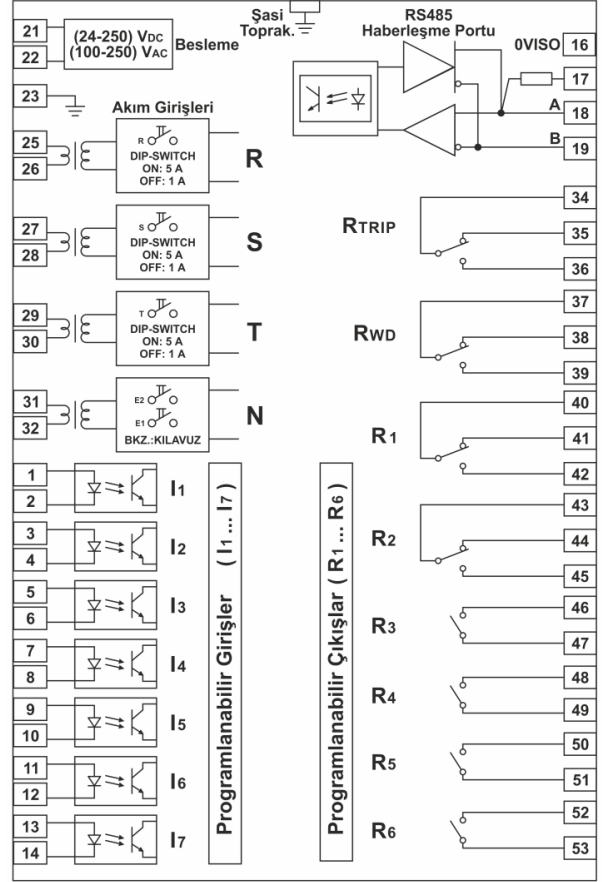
21
22
(24-250) $V_{DC}$
(100-250) $V_{AC}$
Besleme

Şasi
Toprak.

RS485
Haberleşme Portu

0VISO 16
17
A 18
B 19

23

Akım Girişleri

25
26
R
DIP-SWITCH
ON: 5 A
OFF: 1 A
R

27
28
S
DIP-SWITCH
ON: 5 A
OFF: 1 A
S

29
30
T
DIP-SWITCH
ON: 5 A
OFF: 1 A
T

31
32
E2
E1
BKZ.:KILAVUZ
N

$R_{TRIP}$
34
35
36

$R_{WD}$
37
38
39

$R_1$
40
41
42

$R_2$
43
44
45

$R_3$
46
47

$R_4$
48
49

$R_5$
50
51

$R_6$
52
53

1
2
$I_1$
3
4
$I_2$
5
6
$I_3$
7
8
$I_4$
9
10
$I_5$
11
12
$I_6$
13
14
$I_7$

Programlanabilir Girişler ( $I_1$ ... $I_7$ )

Programlanabilir Çıkışlar ( $R_1$ ... $R_6$ )